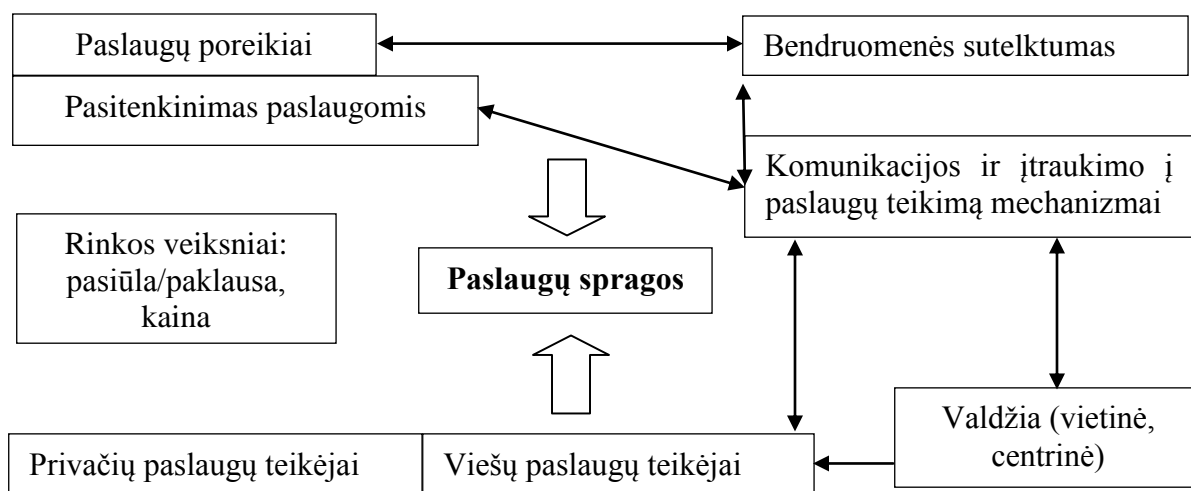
Paslaugų poreikiai

Bendruomenės sutelktumas

Pasitenkinimas paslaugomis

Komunikacijos ir įtraukimo į paslaugų teikimą mechanizmai

Rinkos veiksniai: pasiūla/paklausa, kaina

**Paslaugų spragos**

Valdžia (vietinė, centrinė)

Privačių paslaugų teikėjai

Viešų paslaugų teikėjai